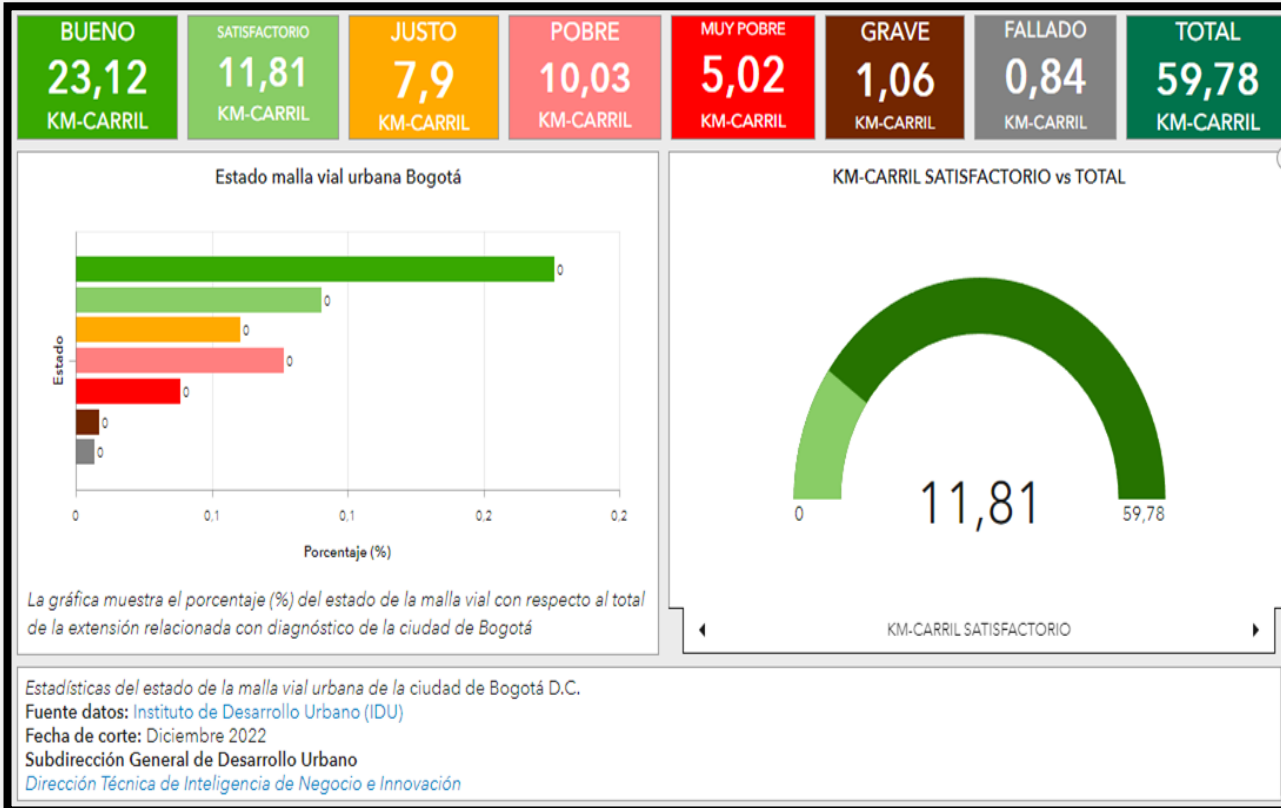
BUENO
23,12
KM-CARRIL

SATISFACTORIO
11,81
KM-CARRIL

JUSTO
7,9
KM-CARRIL

POBRE
10,03
KM-CARRIL

MUY POBRE
5,02
KM-CARRIL

GRAVE
1,06
KM-CARRIL

FALLADO
0,84
KM-CARRIL

TOTAL
59,78
KM-CARRIL

Estado malla vial urbana Bogotá

Estado

0
0
0
0
0
0
0

0 0,1 0,1 0,2 0,2

Porcentaje (%)

La gráfica muestra el porcentaje (%) del estado de la malla vial con respecto al total de la extensión relacionada con diagnóstico de la ciudad de Bogotá

KM-CARRIL SATISFACTORIO vs TOTAL

0
11,81
59,78

KM-CARRIL SATISFACTORIO

Estadísticas del estado de la malla vial urbana de la ciudad de Bogotá D.C.
Fuente datos: Instituto de Desarrollo Urbano (IDU)
Fecha de corte: Diciembre 2022
Subdirección General de Desarrollo Urbano
Dirección Técnica de Inteligencia de Negocio e Innovación